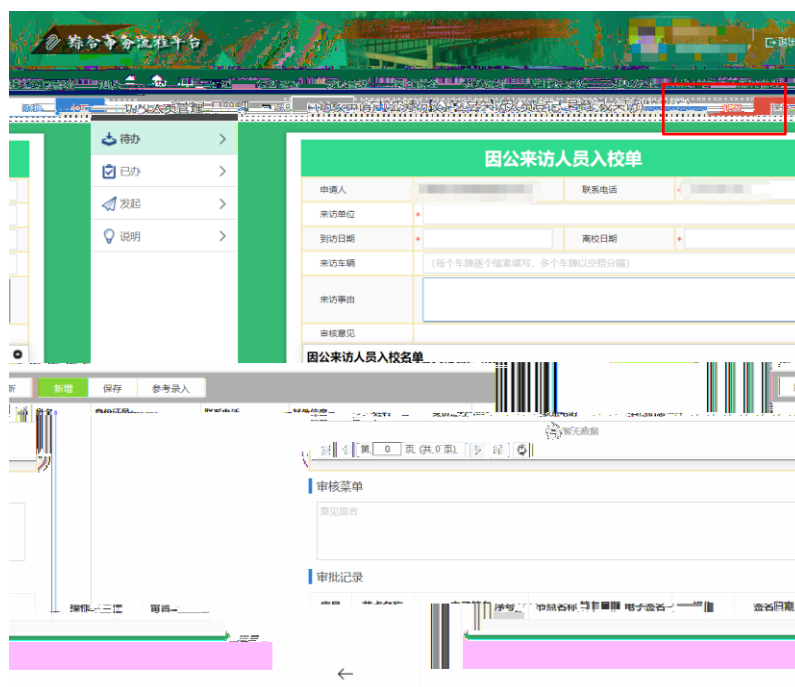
综合事务流程平台

待办
已办
发起
说明

因公来访人员入校单

| 申请人 | | 联系电话 | |
|---|---|---|---|
| 来访单位 | * | | |
| 到访日期 | * | 离校日期 | * |
| 来访车辆 | (每个车牌逐个填写，多个车牌以空格分隔) | | |
| 来访事由 | | | |
| 审核意见 | | | |

因公来访人员入校名单

新增 保存 参考录入

姓名 身份证号 联系电话

暂无数据

第 0 页 共 0 页

审核菜单

意见留言

审批记录